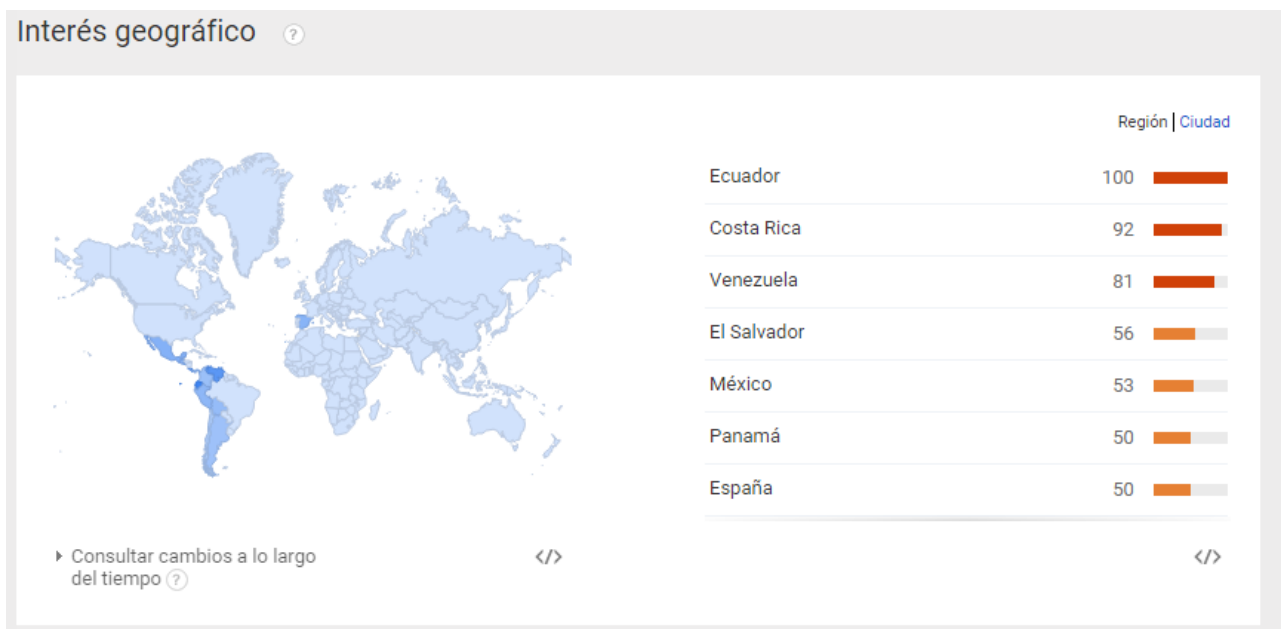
Interés geográfico ?

Región | Ciudad

| | |
|---|---|
| Ecuador | 100 |
| Costa Rica | 92 |
| Venezuela | 81 |
| El Salvador | 56 |
| México | 53 |
| Panamá | 50 |
| España | 50 |

Consultar cambios a lo largo del tiempo ?

</>

</>